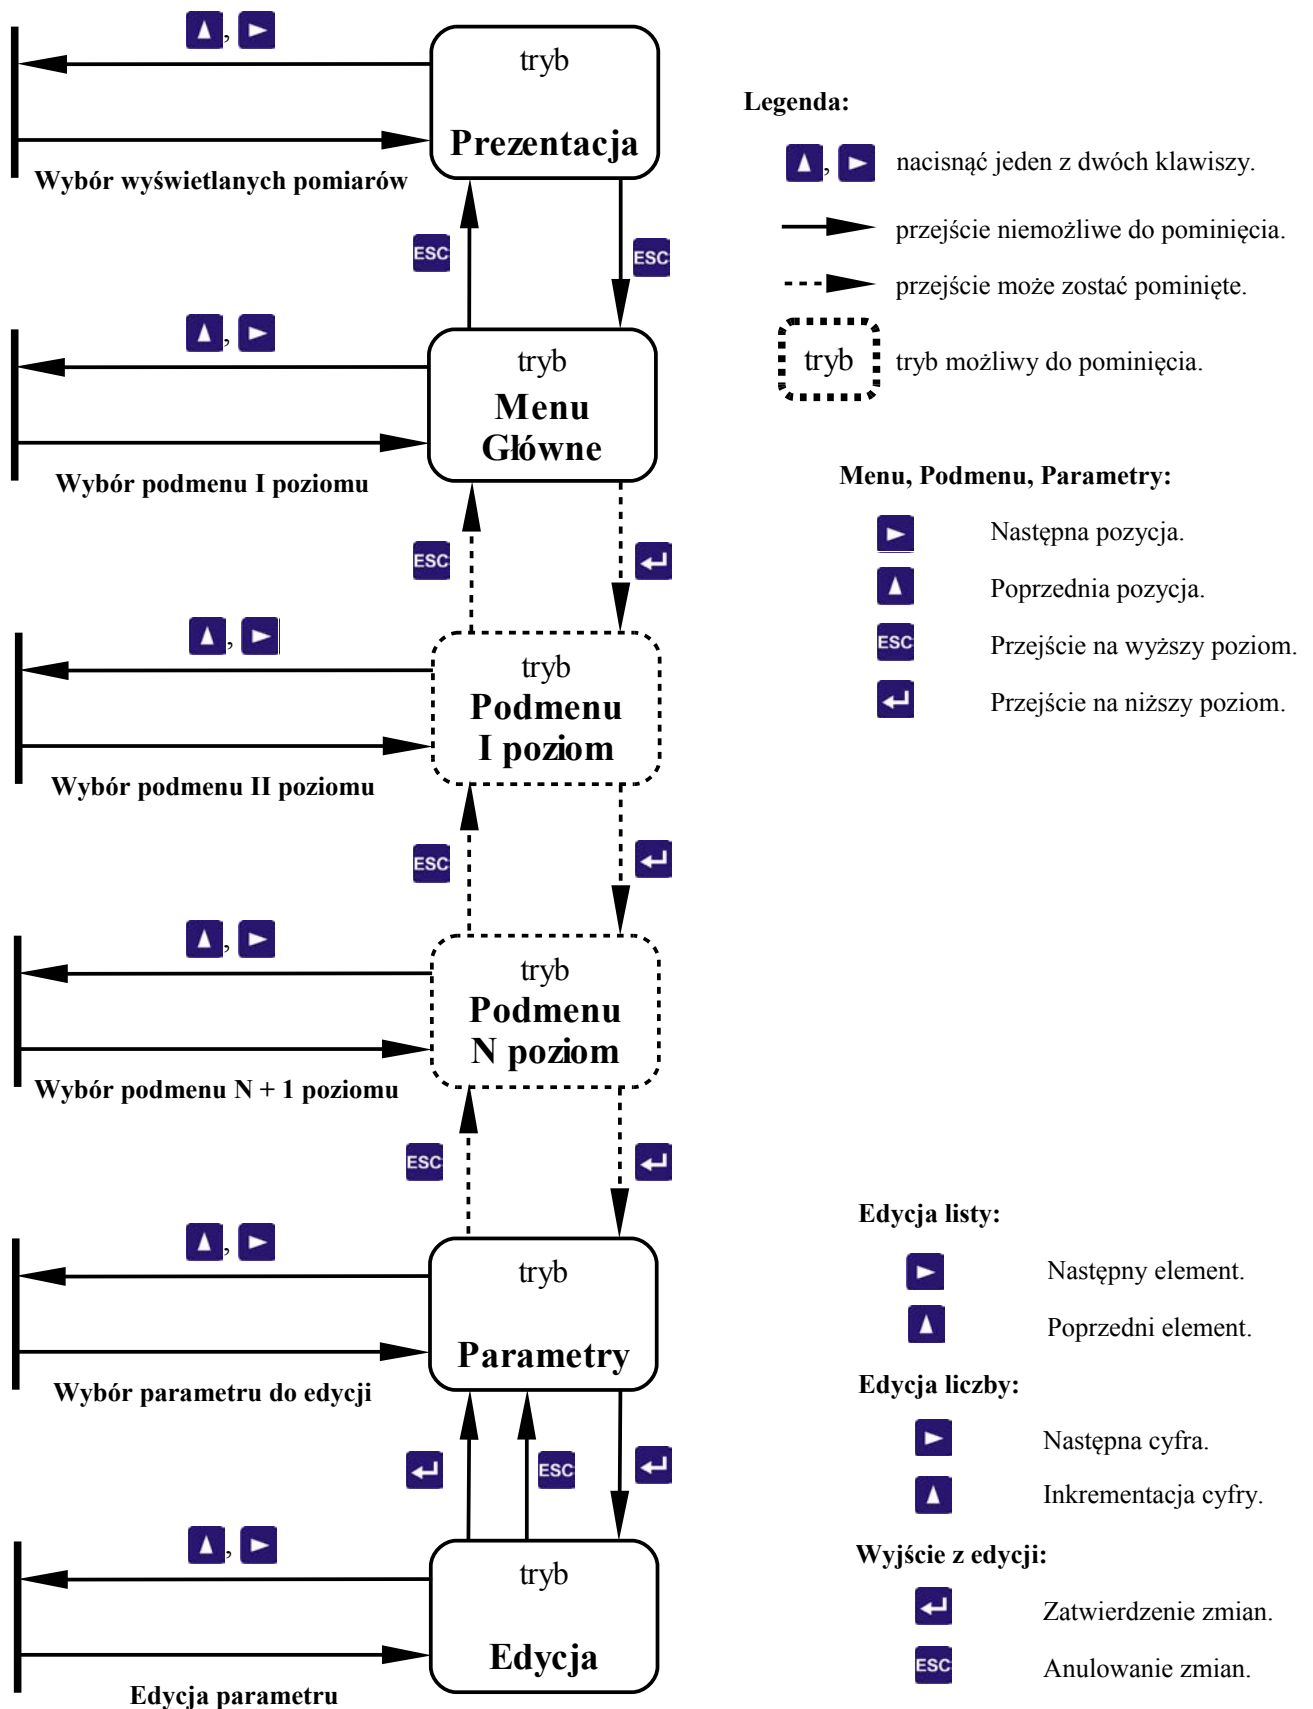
,

tryb

Prezentacja

Wybór wyświetlanych pomiarów

ESC

ESC

,

tryb

Menu

Główne

Wybór podmenu I poziomu

ESC

,

tryb

Podmenu

I poziom

Wybór podmenu II poziomu

ESC

,

tryb

Podmenu

N poziom

Wybór podmenu N + 1 poziomu

ESC

,

tryb

Parametry

Wybór parametru do edycji

ESC

,

tryb

Edycja

Edycja parametru

Legenda:

, nacisnąć jeden z dwóch klawiszy.

przejście niemożliwe do pominięcia.

przejście może zostać pominięte.

tryb tryb możliwy do pominięcia.

Menu, Podmenu, Parametry:

Następna pozycja.

Poprzednia pozycja.

ESC Przejście na wyższy poziom.

Przejście na niższy poziom.

Edycja listy:

Następny element.

Poprzedni element.

Edycja liczby:

Następna cyfra.

Inkrementacja cyfry.

Wyjście z edycji:

Zatwierdzenie zmian.

ESC Anulowanie zmian.